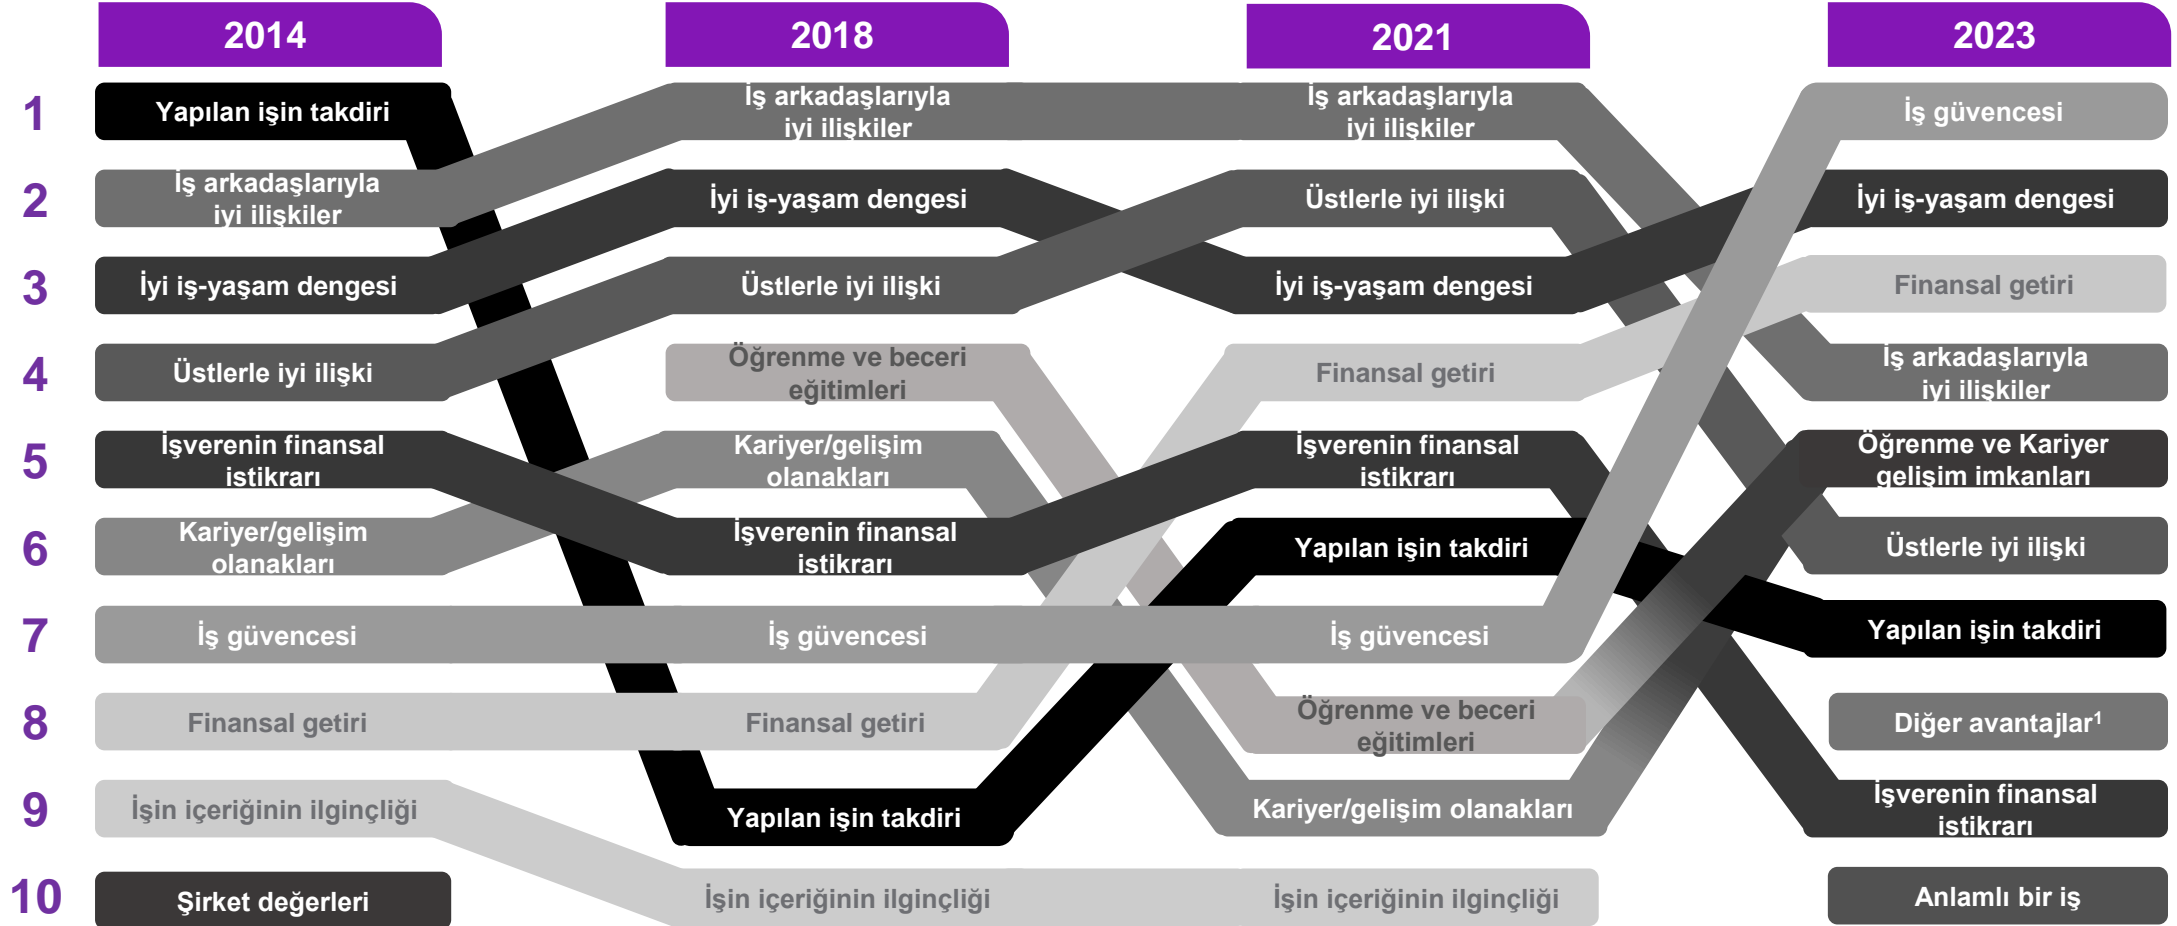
| | 2014 | 2018 | 2021 | 2023 |
|---|---|---|---|---|
| 1 | Yapılan işin takdiri | İş arkadaşlarıyla iyi ilişkiler | İş arkadaşlarıyla iyi ilişkiler | İş güvencesi |
| 2 | İş arkadaşlarıyla iyi ilişkiler | İyi iş-yaşam dengesi | Üstlerle iyi ilişki | İyi iş-yaşam dengesi |
| 3 | İyi iş-yaşam dengesi | Üstlerle iyi ilişki | İyi iş-yaşam dengesi | Finansal getiri |
| 4 | Üstlerle iyi ilişki | Öğrenme ve beceri eğitimleri | Finansal getiri | İş arkadaşlarıyla iyi ilişkiler |
| 5 | İşverenin finansal istikrarı | Kariyer/gelişim olanakları | İşverenin finansal istikrarı | Öğrenme ve Kariyer gelişim imkanları |
| 6 | Kariyer/gelişim olanakları | İşverenin finansal istikrarı | Yapılan işin takdiri | Üstlerle iyi ilişki |
| 7 | İş güvencesi | İş güvencesi | İş güvencesi | Yapılan işin takdiri |
| 8 | Finansal getiri | Finansal getiri | Öğrenme ve beceri eğitimleri | Diğer avantajlar$^1$ |
| 9 | İşin içeriğinin ilginçliği | Yapılan işin takdiri | Kariyer/gelişim olanakları | İşverenin finansal istikrarı |
| 10 | Şirket değerleri | İşin içeriğinin ilginçliği | İşin içeriğinin ilginçliği | Anlamlı bir iş |